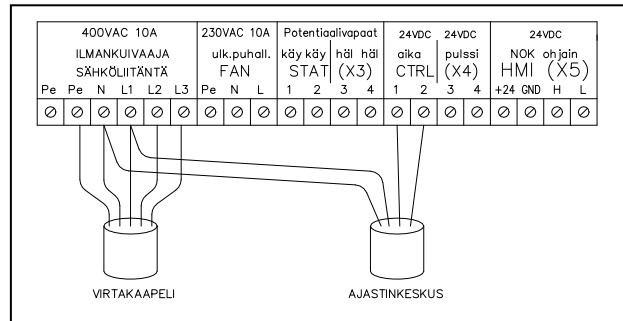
400VAC 10A
ILMANKUIVAAJA
SÄHKÖLIITÄNTÄ

230VAC 10A
ulk.puhall.
FAN

Potentiaalivapaat
käy käy häl häl
STAT (X3)

24VDC
aika
CTRL

24VDC
pulssi
(X4)

24VDC
NOK ohjain
HMI (X5)

| Pe | Pe | N | L1 | L2 | L3 | Pe | N | L | 1 | 2 | 3 | 4 | 1 | 2 | 3 | 4 | +24 | GND | H | L |
|---|---|---|---|---|---|---|---|---|---|---|---|---|---|---|---|---|---|---|---|---|

VIRTAKAAPELI

AJASTINKESKUS